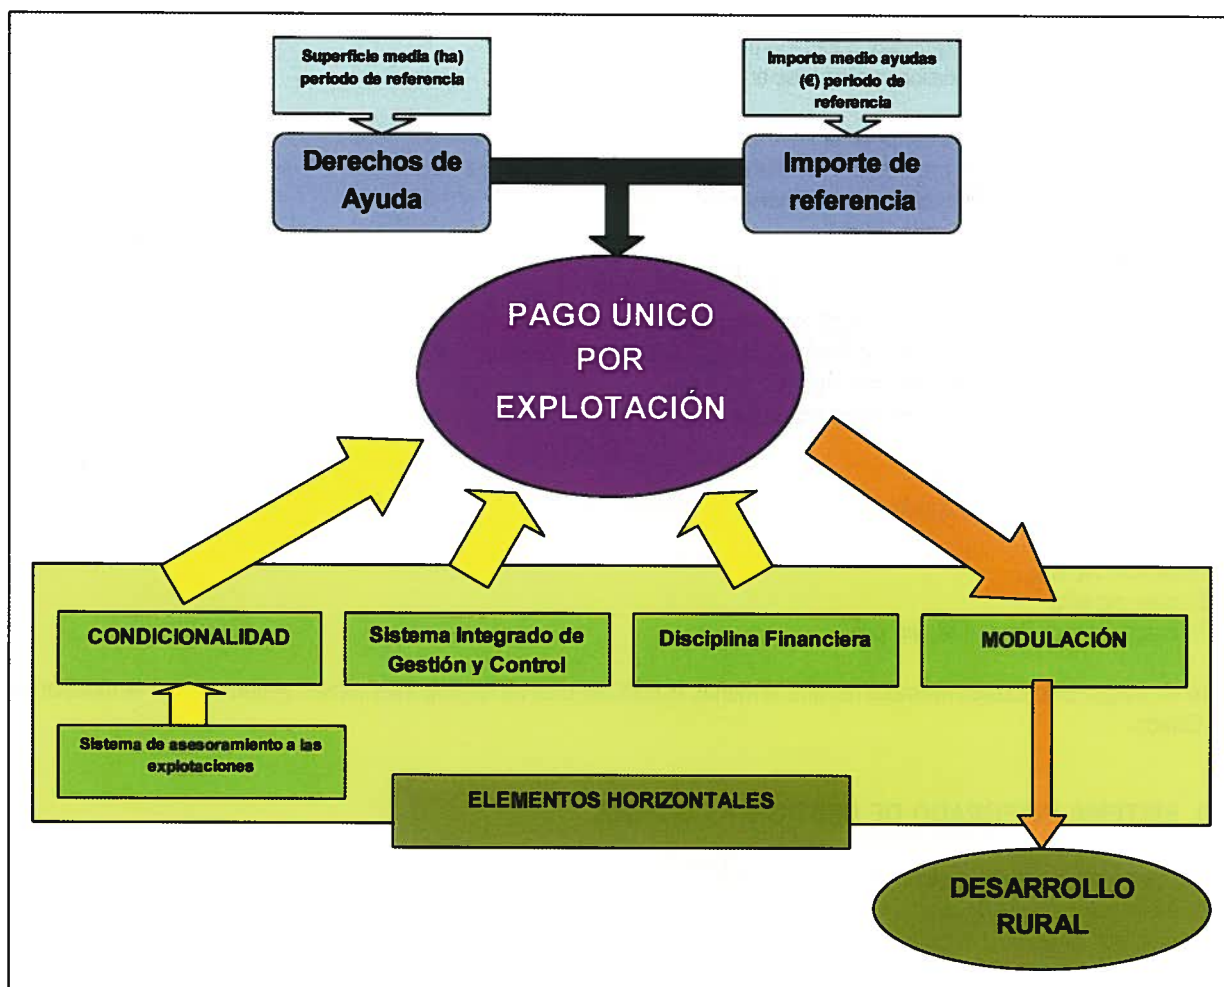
Superficie media (ha) periodo de referencia

Importe medio ayudas (€) periodo de referencia

Derechos de Ayuda

Importe de referencia

PAGO ÚNICO POR EXPLOTACIÓN

CONDICIONALIDAD

Sistema Integrado de Gestión y Control

Disciplina Financiera

MODULACIÓN

Sistema de asesoramiento a las explotaciones

ELEMENTOS HORIZONTALES

DESARROLLO RURAL